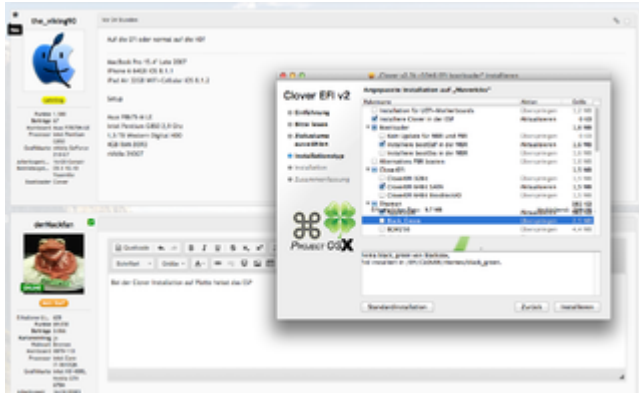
the_viking90

vor 14 Stunden

Auf die EFI oder normal auf die HD?

MacBook Pro 15.4" Late 2007
iPhone 6 64GB iOS 8.1.1
iPad Air 32GB WiFi+Cellular iOS 8.1.2

Setup

Asus P8H77-M LE
Intel Pentium G860 3,0 Ghz
1,5 TB Western Digital HDD
4GB RAM DDR3
nVidia 9400T

derHackfan

Bei der Clover Installation auf Platte heisst das ESP

Clover v2.3k r3048 EFI bootloader Installieren

Clover EFI v2

Angepasste Installation auf „Mavericks"

Einführung
Bitte lesen
Zielvolume auswählen
Installationstyp
Installation
Zusammenfassung

Paketname | Aktion | Größe
Installation für UEFI-Motherboards | Überspringen | 3,2 MB
Installiere Clover in der ESP | Aktualisieren | 0 KB
Bootloader | | 1,6 MB
Boot sectors für MBR und PBR | Überspringen | 0 KB
Installiere boot0af in der MBR | Aktualisieren | 1,6 MB
Installiere boot0ss in der MBR | Überspringen | 1,6 MB
Alternatives PBR booten | Überspringen | 0 KB
CloverEFI | | 1,5 MB
CloverEFI 32bit | Überspringen | 1,5 MB
CloverEFI 64bit SATA | Aktualisieren | 1,5 MB
CloverEFI 64bit BiosBlockIO | Überspringen | 1,5 MB
Themen | | 181 KB
Black_Green | Aktualisieren | 17 KB
BGM256 | Überspringen | 4,4 MB

Installs black_green win Bootiose.
Will installiert in /EFI/CLOVER/themes/black_green.

PROJECT OSX

Standardinstallation

Zurück

Installieren

Quellcode
Schriftart
Größe